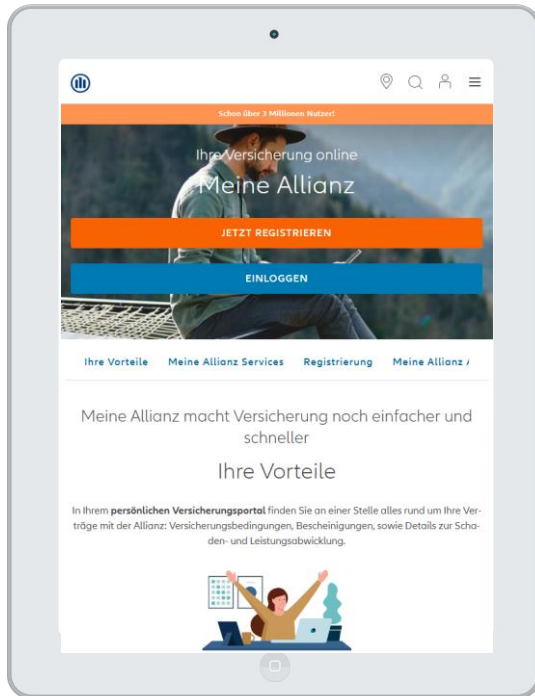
Schon über 3 Millionen Nutzer!

Ihre Versicherung online

Meine Allianz

JETZT REGISTRIEREN

EINLOGGEN

Ihre Vorteile Meine Allianz Services Registrierung Meine Allianz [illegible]

Meine Allianz macht Versicherung noch einfacher und schneller

Ihre Vorteile

In Ihrem **persönlichen Versicherungsportal** finden Sie an einer Stelle alles rund um Ihre Verträge mit der Allianz: Versicherungsbedingungen, Bescheinigungen, sowie Details zur Schaden- und Leistungsabwicklung.